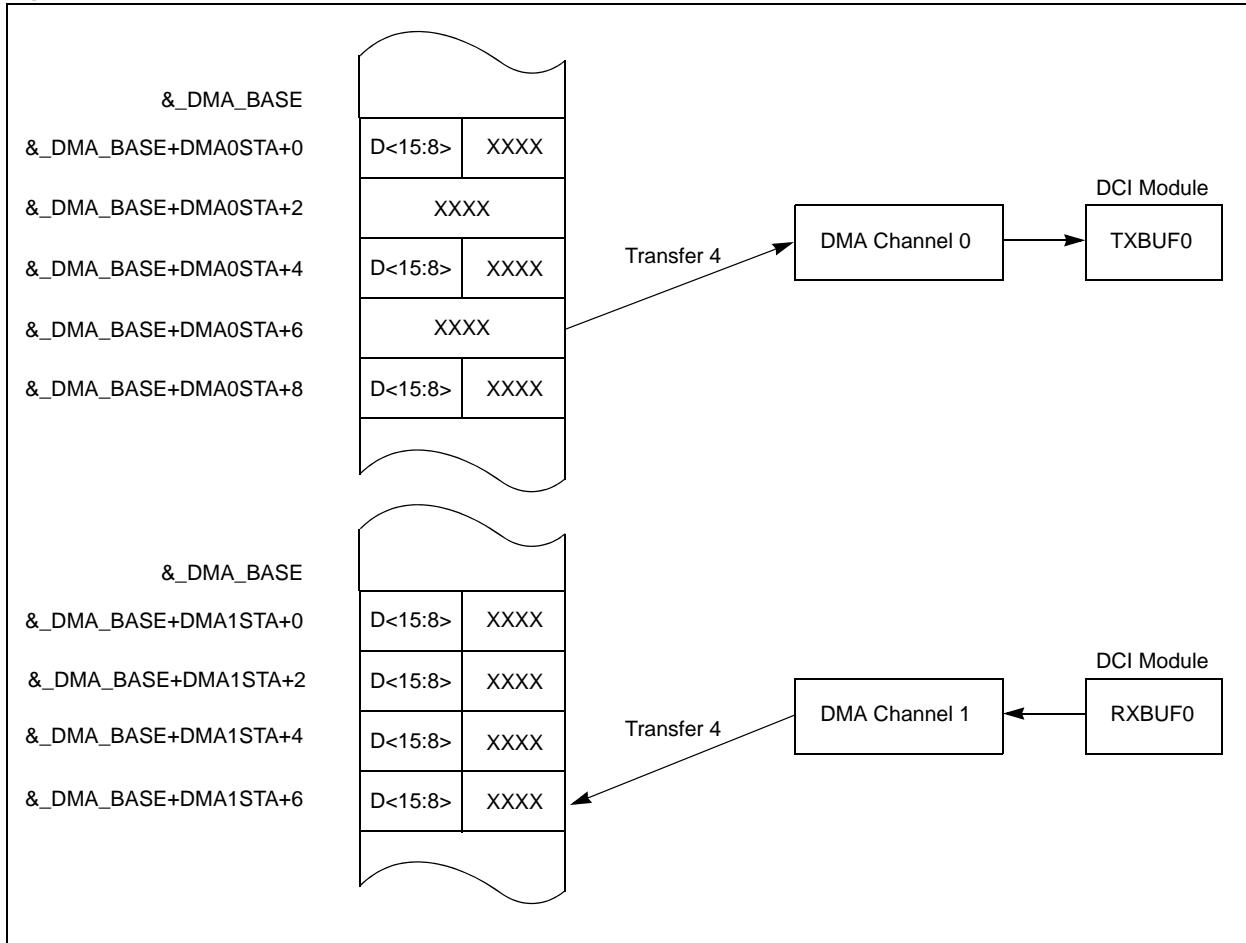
&_DMA_BASE
&_DMA_BASE+DMA0STA+0
D<15:8>
XXXX
&_DMA_BASE+DMA0STA+2
XXXX
&_DMA_BASE+DMA0STA+4
D<15:8>
XXXX
&_DMA_BASE+DMA0STA+6
XXXX
&_DMA_BASE+DMA0STA+8
D<15:8>
XXXX

Transfer 4
DMA Channel 0
DCI Module
TXBUF0

&_DMA_BASE
&_DMA_BASE+DMA1STA+0
D<15:8>
XXXX
&_DMA_BASE+DMA1STA+2
D<15:8>
XXXX
&_DMA_BASE+DMA1STA+4
D<15:8>
XXXX
&_DMA_BASE+DMA1STA+6
D<15:8>
XXXX

Transfer 4
DMA Channel 1
DCI Module
RXBUF0